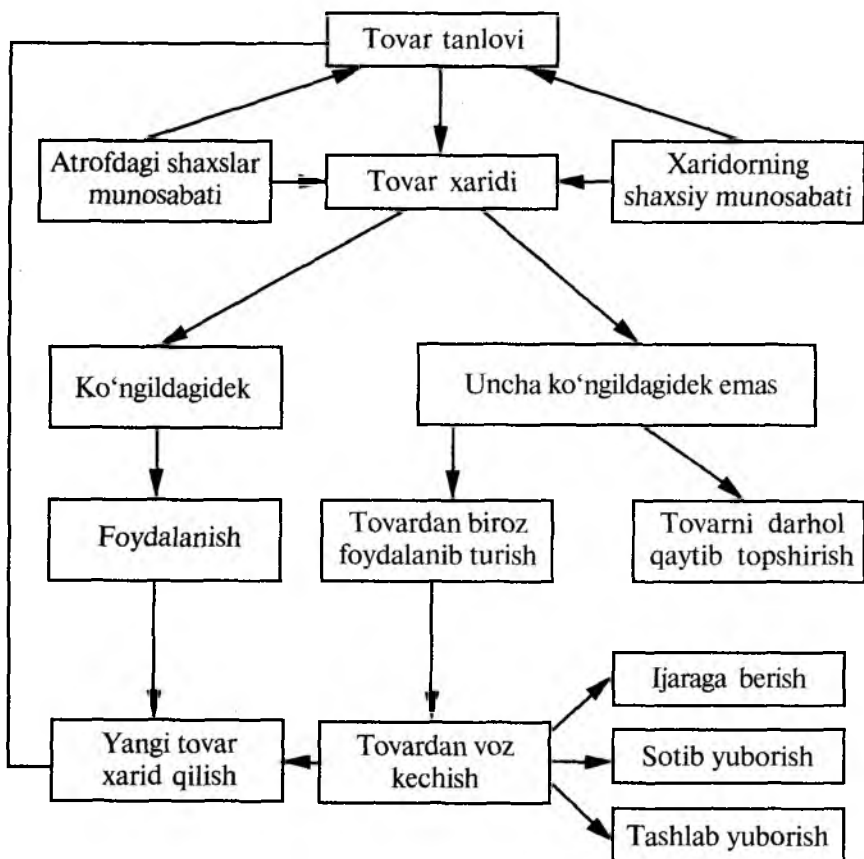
Tovar tanlovi

Atrofdagi shaxslar munosabati

Tovar xaridi

Xaridorning shaxsiy munosabati

Ko‘ngildagidek

Uncha ko‘ngildagidek emas

Foydalanish

Tovardan biroz foydalanib turish

Tovarni darhol qaytib topshirish

Ijaraga berish

Yangi tovar xarid qilish

Tovardan voz kechish

Sotib yuborish

Tashlab yuborish